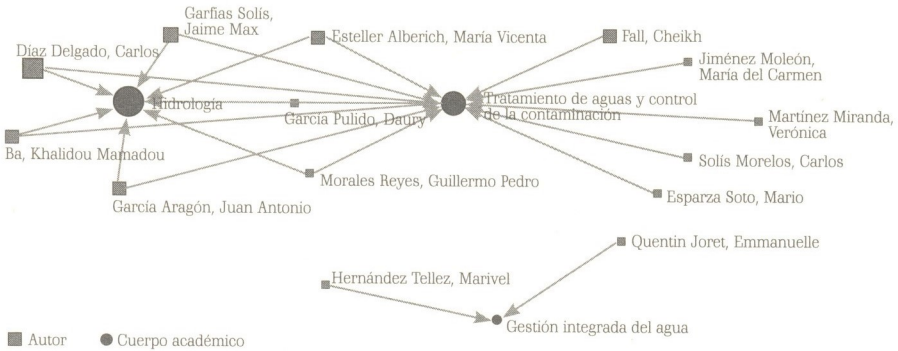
Garfias Solís, Jaime Max

Esteller Alberich, María Vicenta

Fall, Cheikh

Díaz Delgado, Carlos

Jiménez Moleón, María del Carmen

Hidrología

García Pulido, Daury

Tratamiento de aguas y control de la contaminación

Martínez Miranda, Verónica

Ba, Khalidou Mamadou

Solís Morelos, Carlos

Morales Reyes, Guillermo Pedro

García Aragón, Juan Antonio

Esparza Soto, Mario

Quentin Joret, Emmanuelle

Hernández Tellez, Marivel

Gestión integrada del agua

Autor

Cuerpo académico